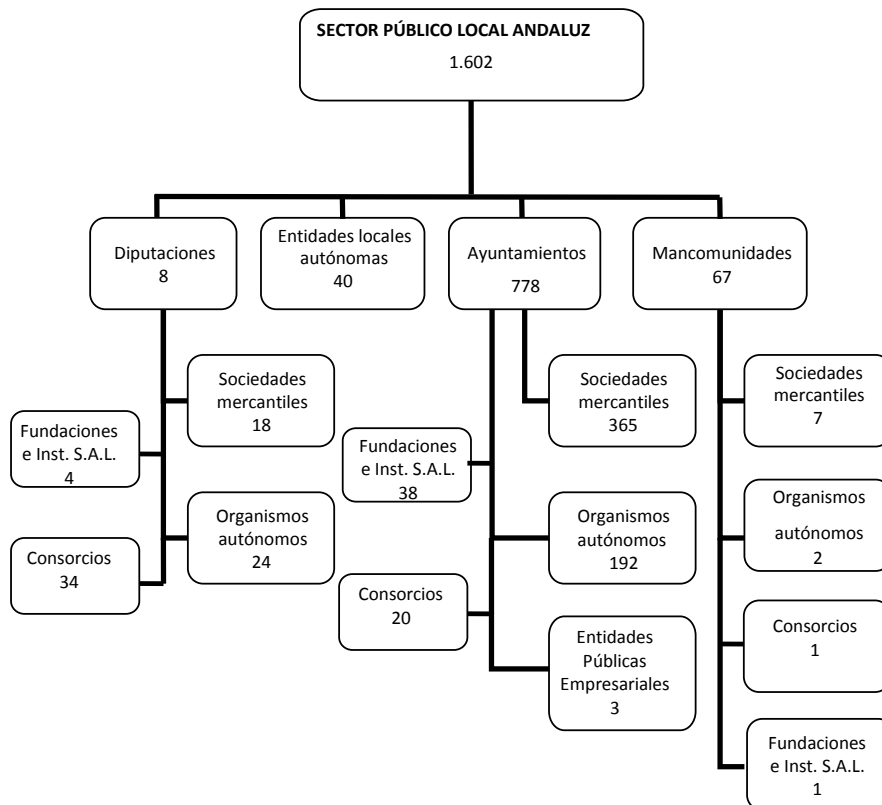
SECTOR PÚBLICO LOCAL ANDALUZ
1.602

Diputaciones
8

Entidades locales autónomas
40

Ayuntamientos
778

Mancomunidades
67

Sociedades mercantiles
18

Fundaciones e Inst. S.A.L.
4

Organismos autónomos
24

Consorcios
34

Sociedades mercantiles
365

Fundaciones e Inst. S.A.L.
38

Organismos autónomos
192

Consorcios
20

Entidades Públicas Empresariales
3

Sociedades mercantiles
7

Organismos autónomos
2

Consorcios
1

Fundaciones e Inst. S.A.L.
1